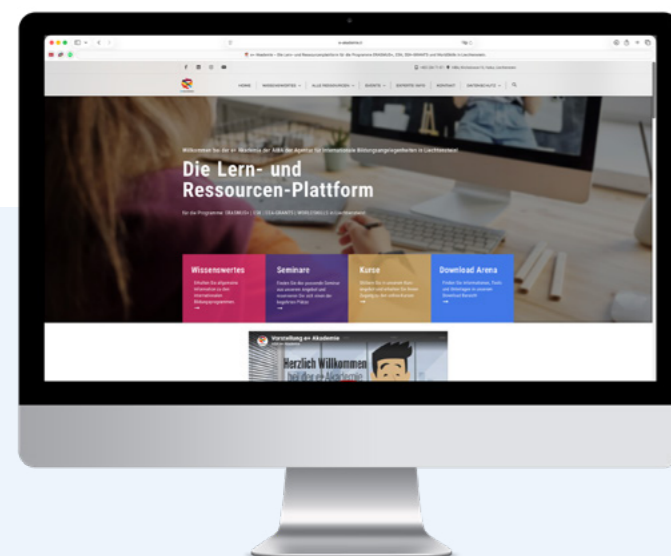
HOME WISSENSWERTES ALLE RESSOURCEN EVENTS EXPERTS INFO KONTAKT DATENSCHUTZ

Willkommen bei der e+ Akademie der AIBA der Agentur für Internationale Bildungsangelegenheiten in Liechtenstein!

Die Lern- und Ressourcen-Plattform

für die Programme ERASMUS+ | ESK | EEA GRANTS | WORLDSKILLS in Liechtenstein

Wissenswertes

Seminare

Kurse

Download Arena

Vorstellung e+ Akademie

Herzlich Willkommen

bei der e+ Akademie